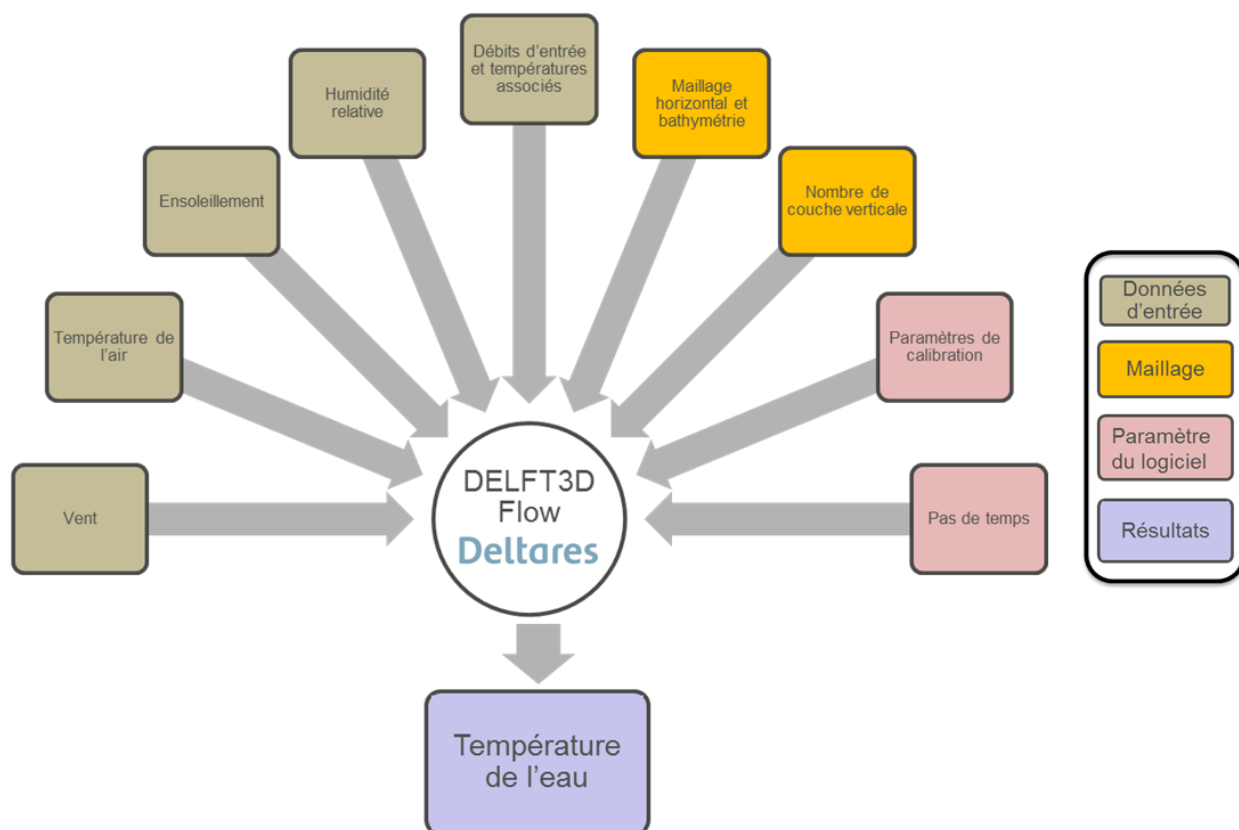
Vent

Température de l'air

Ensoleillement

Humidité relative

Débits d'entrée et températures associés

Maillage horizontal et bathymétrie

Nombre de couche verticale

Paramètres de calibration

Pas de temps

DELFT3D Flow Deltares

Température de l'eau

Données d'entrée

Maillage

Paramètre du logiciel

Résultats